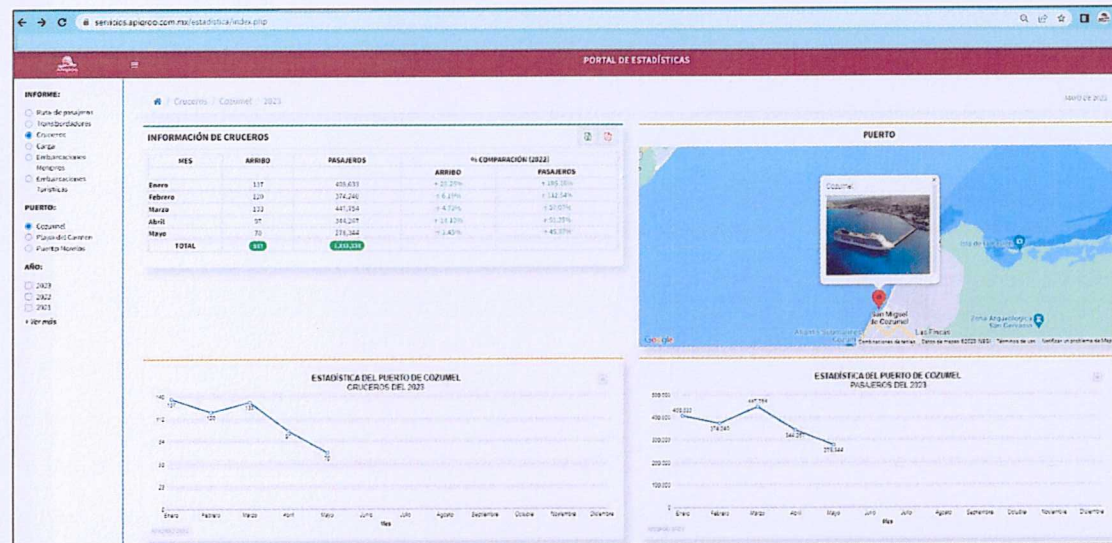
servicios.apiqroo.com.mx/estadistica/index.php

PORTAL DE ESTADÍSTICAS

INFORME:
Ruta de pasajeros
Transbordadores
Cruceros
Carga
Embarcaciones Menores
Embarcaciones Turísticas

PUERTO:
Cozumel
Playa del Carmen
Puerto Morelos

AÑO:
2023
2022
2021
+ Ver más

Cruceros / Cozumel / 2023

INFORMACIÓN DE CRUCEROS

| MES | ARRIBO | PASAJEROS | % COMPARACIÓN (2022) ARRIBO | PASAJEROS |
|---|---|---|---|---|
| Enero | 137 | 405,633 | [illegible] | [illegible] |
| Febrero | 120 | 374,240 | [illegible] | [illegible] |
| Marzo | 133 | 447,354 | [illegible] | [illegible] |
| Abril | 97 | 344,297 | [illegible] | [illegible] |
| Mayo | 70 | 275,344 | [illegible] | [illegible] |
| TOTAL | 557 | 1,853,338 | | |

PUERTO

Cozumel
San Miguel de Cozumel
Las Fincas
Zona Arqueológica San Gervasio
Google

ESTADÍSTICA DEL PUERTO DE COZUMEL
CRUCEROS DEL 2023

137
120
133
97
70

Enero Febrero Marzo Abril Mayo Junio Julio Agosto Septiembre Octubre Noviembre Diciembre
Mes

ESTADÍSTICA DEL PUERTO DE COZUMEL
PASAJEROS DEL 2023

405,633
374,240
447,354
344,297
275,344

Enero Febrero Marzo Abril Mayo Junio Julio Agosto Septiembre Octubre Noviembre Diciembre
Mes